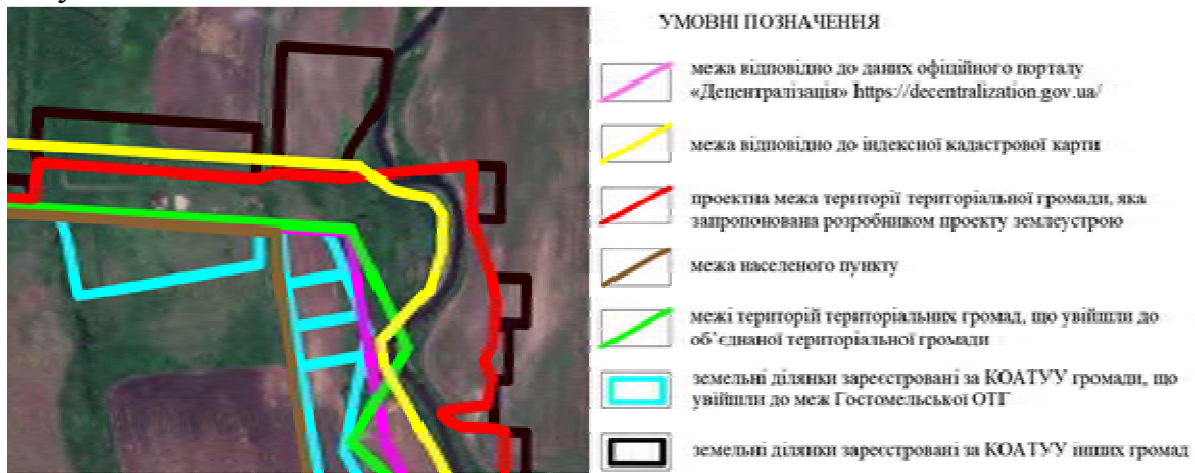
УМОВНІ ПОЗНАЧЕННЯ

межа відповідно до даних офіційного порталу «Децентралізація» https://decentralization.gov.ua/

межа відповідно до індексної кадастрової карти

проектна межа території територіальної громади, яка запропонована розробником проекту землеустрою

межа населеного пункту

межі територій територіальних громад, що увійшли до об'єднаної територіальної громади

земельні ділянки зареєстровані за КОАТУУ громади, що увійшли до меж Гостомельської ОТГ

земельні ділянки зареєстровані за КОАТУУ інших громад